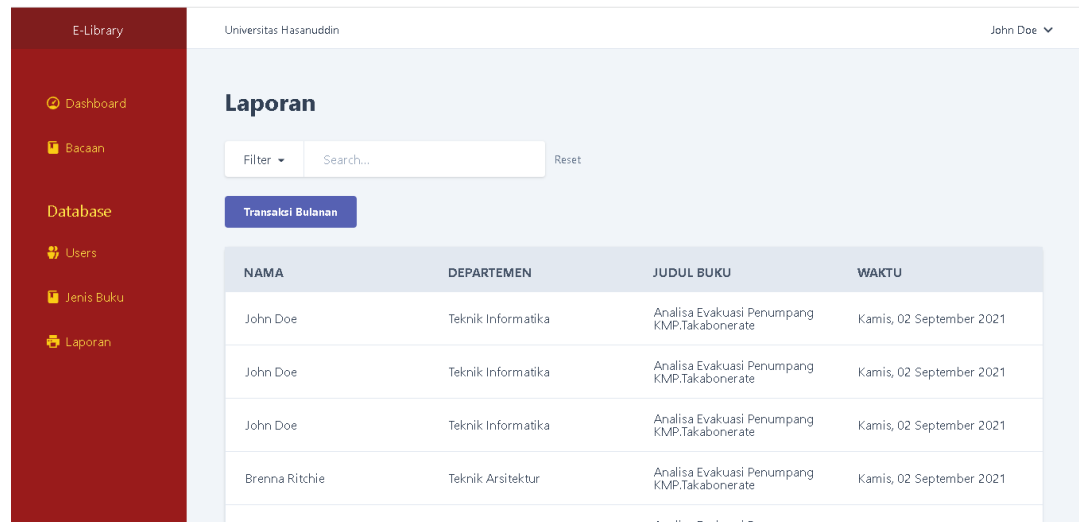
E-Library

Universitas Hasanuddin

John Doe

Dashboard

Bacaan

Database

Users

Jenis Buku

Laporan

Laporan

Filter

Search...

Reset

Transaksi Bulanan

| NAMA | DEPARTEMEN | JUDUL BUKU | WAKTU |
|---|---|---|---|
| John Doe | Teknik Informatika | Analisa Evakuasi Penumpang KMP.Takabonerate | Kamis, 02 September 2021 |
| John Doe | Teknik Informatika | Analisa Evakuasi Penumpang KMP.Takabonerate | Kamis, 02 September 2021 |
| John Doe | Teknik Informatika | Analisa Evakuasi Penumpang KMP.Takabonerate | Kamis, 02 September 2021 |
| Brenna Ritchie | Teknik Arsitektur | Analisa Evakuasi Penumpang KMP.Takabonerate | Kamis, 02 September 2021 |
|  |  | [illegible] |  |